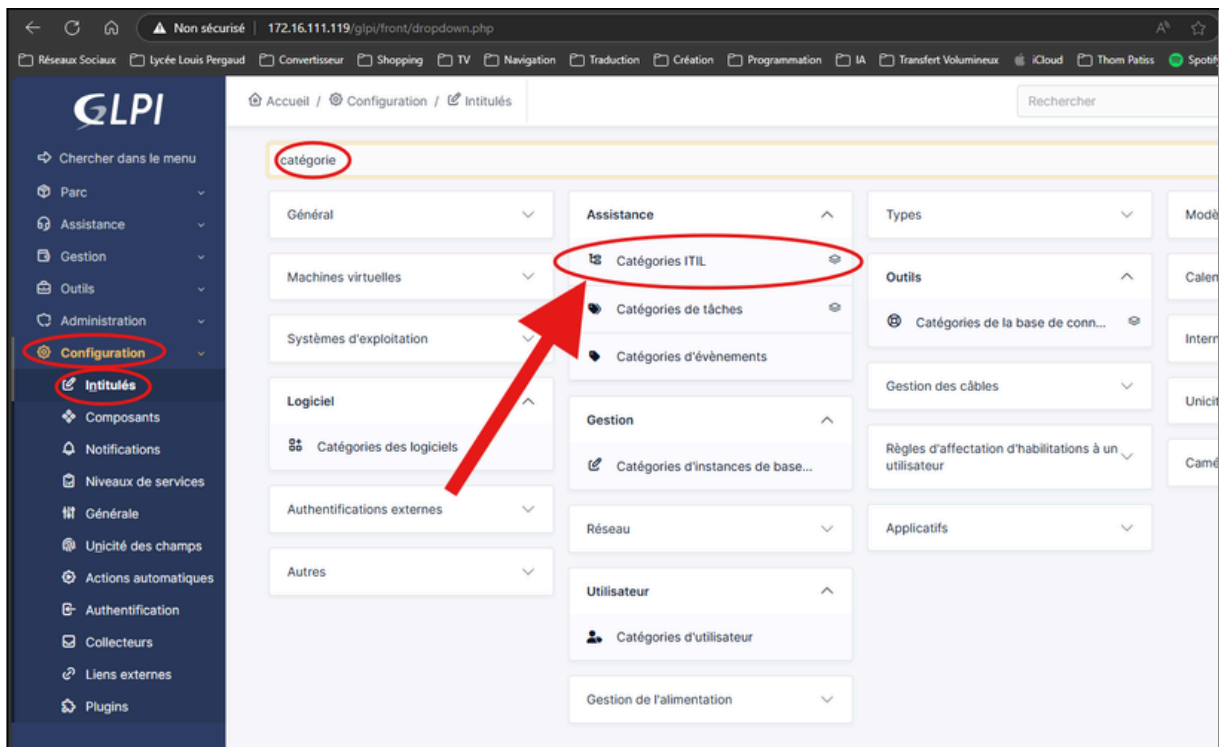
Non sécurisé | 172.16.111.119/glpi/front/dropdown.php

Réseaux Sociaux  Lycée Louis Pergaud  Convertisseur  Shopping  TV  Navigation  Traduction  Création  Programmation  IA  Transfert Volumineux  iCloud  Thom Patiss  Spotif

GLPI

Accueil / Configuration / Intitulés

Rechercher

Chercher dans le menu
Parc
Assistance
Gestion
Outils
Administration
Configuration
Intitulés
Composants
Notifications
Niveaux de services
Générale
Unicité des champs
Actions automatiques
Authentification
Collecteurs
Liens externes
Plugins

catégorie

Général

Machines virtuelles

Systèmes d'exploitation

Logiciel
Catégories des logiciels

Authentifications externes

Autres

Assistance
Catégories ITIL
Catégories de tâches
Catégories d'évènements

Gestion
Catégories d'instances de base...

Réseau

Utilisateur
Catégories d'utilisateur

Gestion de l'alimentation

Types

Outils
Catégories de la base de conn...

Gestion des câbles

Règles d'affectation d'habilitations à un utilisateur

Applicatifs

Modè

Calen

Intern

Unicit

Camé